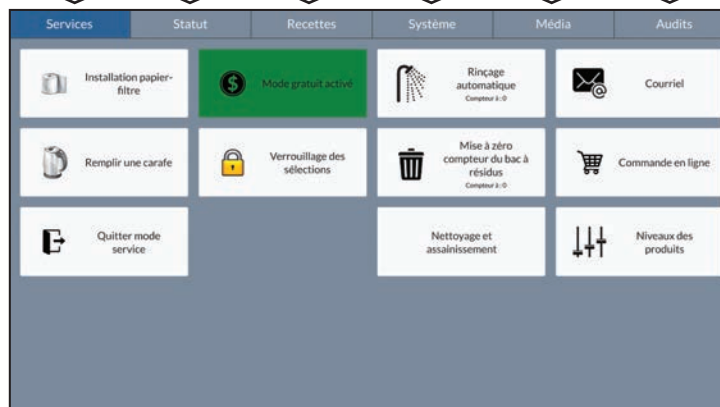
Services | Statut | Recettes | Système | Média | Audits

Installation papier-filtre

Mode gratuit activé

Rinçage automatique
Compteur à : 0

Courriel

Remplir une carafe

Verrouillage des sélections

Mise à zéro compteur du bac à résidus
Compteur à : 0

Commande en ligne

Quitter mode service

Nettoyage et assainissement

Niveaux des produits